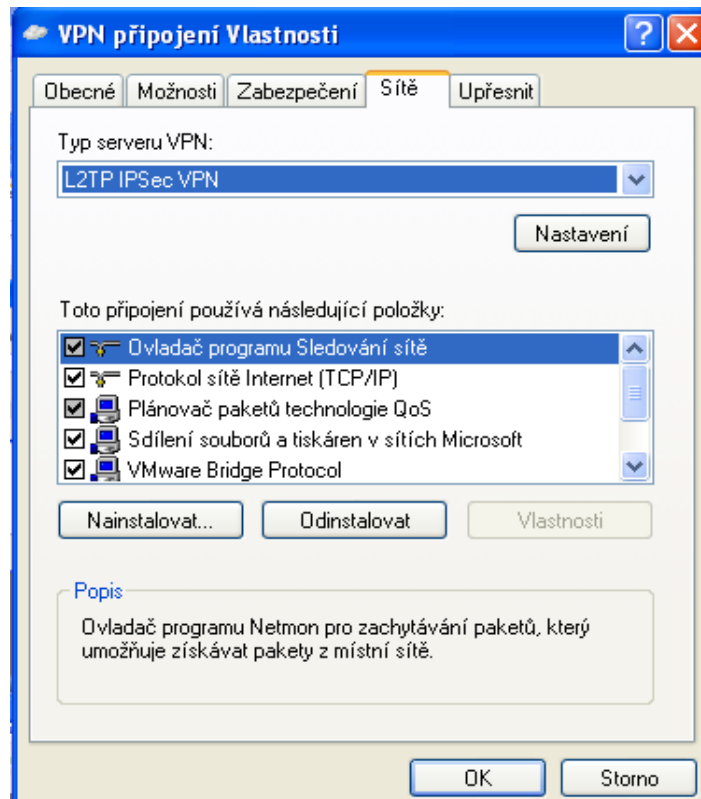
VPN připojení Vlastnosti

Obecné | Možnosti | Zabezpečení | Sítě | Upřesnit

Typ serveru VPN:

L2TP IPSec VPN

Nastavení

Toto připojení používá následující položky:

Ovladač programu Sledování sítě
Protokol sítě Internet (TCP/IP)
Plánovač paketů technologie QoS
Sdílení souborů a tiskáren v sítích Microsoft
VMware Bridge Protocol

Nainstalovat... | Odinstalovat | Vlastnosti

Popis

Ovladač programu Netmon pro zachytávání paketů, který umožňuje získávat pakety z místní sítě.

OK | Storno